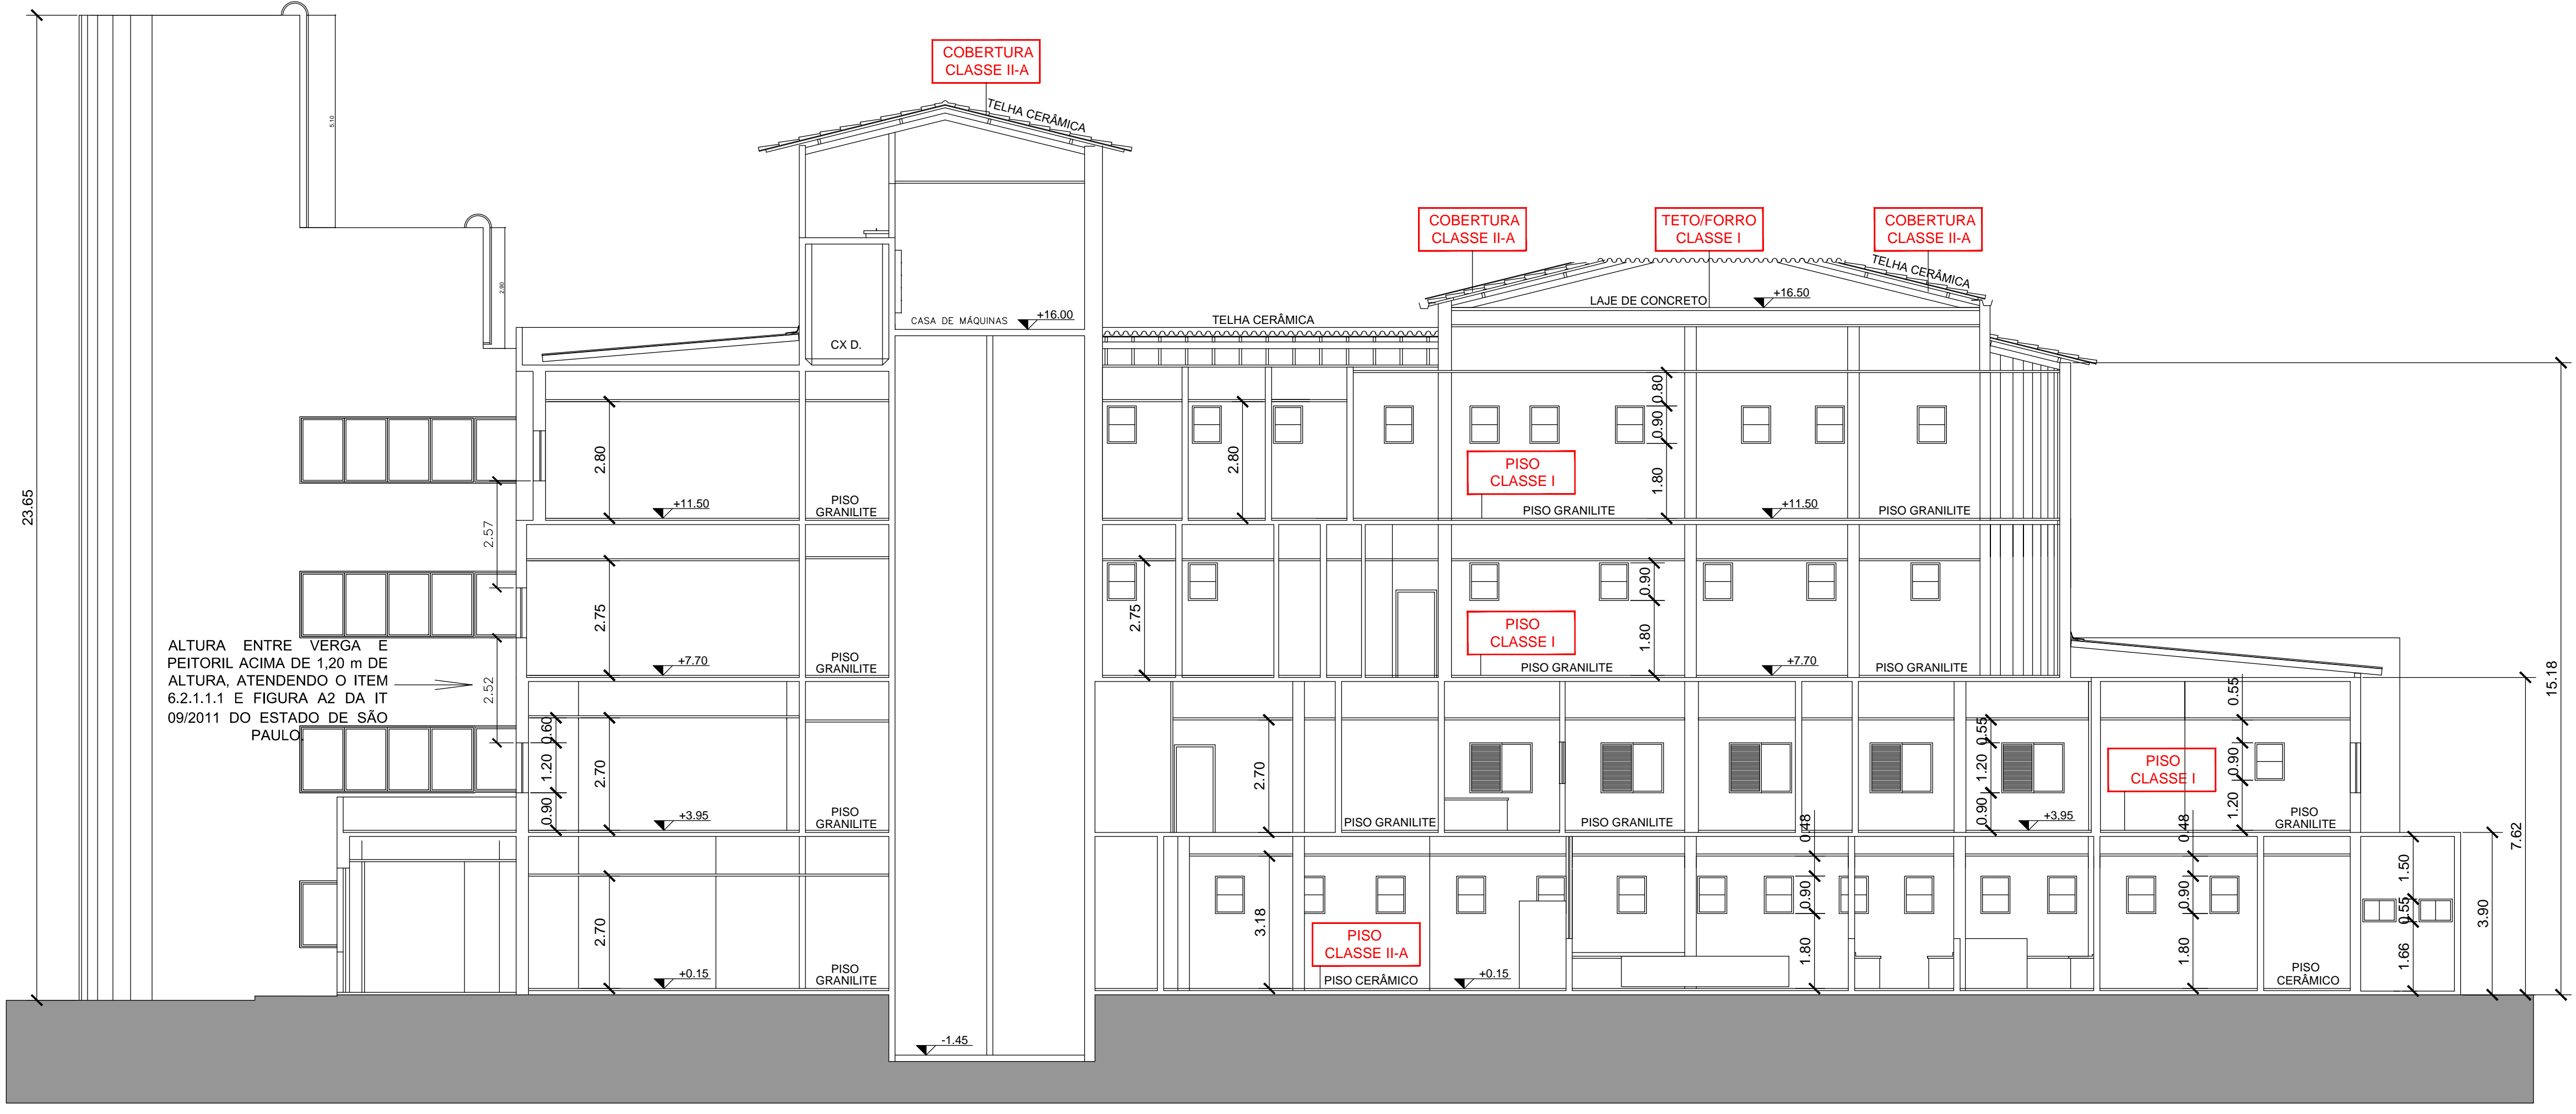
COBERTURA CLASSE II-A

TELHA CERÂMICA

COBERTURA CLASSE II-A

TETO/FORRO CLASSE I

COBERTURA CLASSE II-A

TELHA CERÂMICA

5.10

2.90

LAJE DE CONCRETO

+16.50

TELHA CERÂMICA

CASA DE MÁQUINAS

+16.00

CX D.

23.65

2.80

+11.50

PISO GRANILITE

2.80

0.80

0.90

PISO CLASSE I

1.80

PISO GRANILITE

+11.50

PISO GRANILITE

2.57

2.75

+7.70

PISO GRANILITE

2.75

0.90

PISO CLASSE I

1.80

PISO GRANILITE

+7.70

PISO GRANILITE

15.18

ALTURA ENTRE VERGA E PEITORIL ACIMA DE 1,20 m DE ALTURA, ATENDENDO O ITEM 6.2.1.1.1 E FIGURA A2 DA IT 09/2011 DO ESTADO DE SÃO PAULO

2.52

0.60

1.20

0.90

2.70

+3.95

PISO GRANILITE

2.70

PISO GRANILITE

PISO GRANILITE

0.55

1.20

0.90

+3.95

PISO CLASSE I

0.55

0.90

1.20

PISO GRANILITE

7.62

2.70

+0.15

PISO GRANILITE

3.18

PISO CLASSE II-A

PISO CERÂMICO

+0.15

0.48

0.90

1.80

0.48

0.90

1.80

PISO CERÂMICO

1.50

0.55

1.66

3.90

-1.45